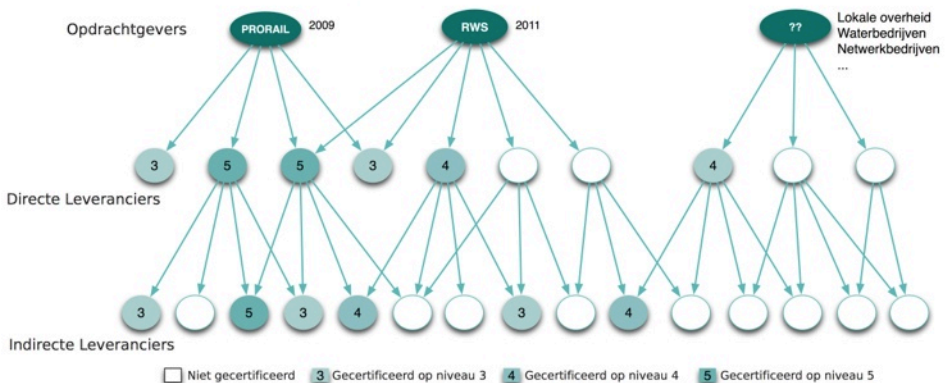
Opdrachtgevers

PRORAIL 2009

RWS 2011

?? Lokale overheid Waterbedrijven Netwerkbedrijven ...

3 5 5 3 4 4

Directe Leveranciers

3 5 3 4 3 4

Indirecte Leveranciers

Niet gecertificeerd 3 Gecertificeerd op niveau 3 4 Gecertificeerd op niveau 4 5 Gecertificeerd op niveau 5